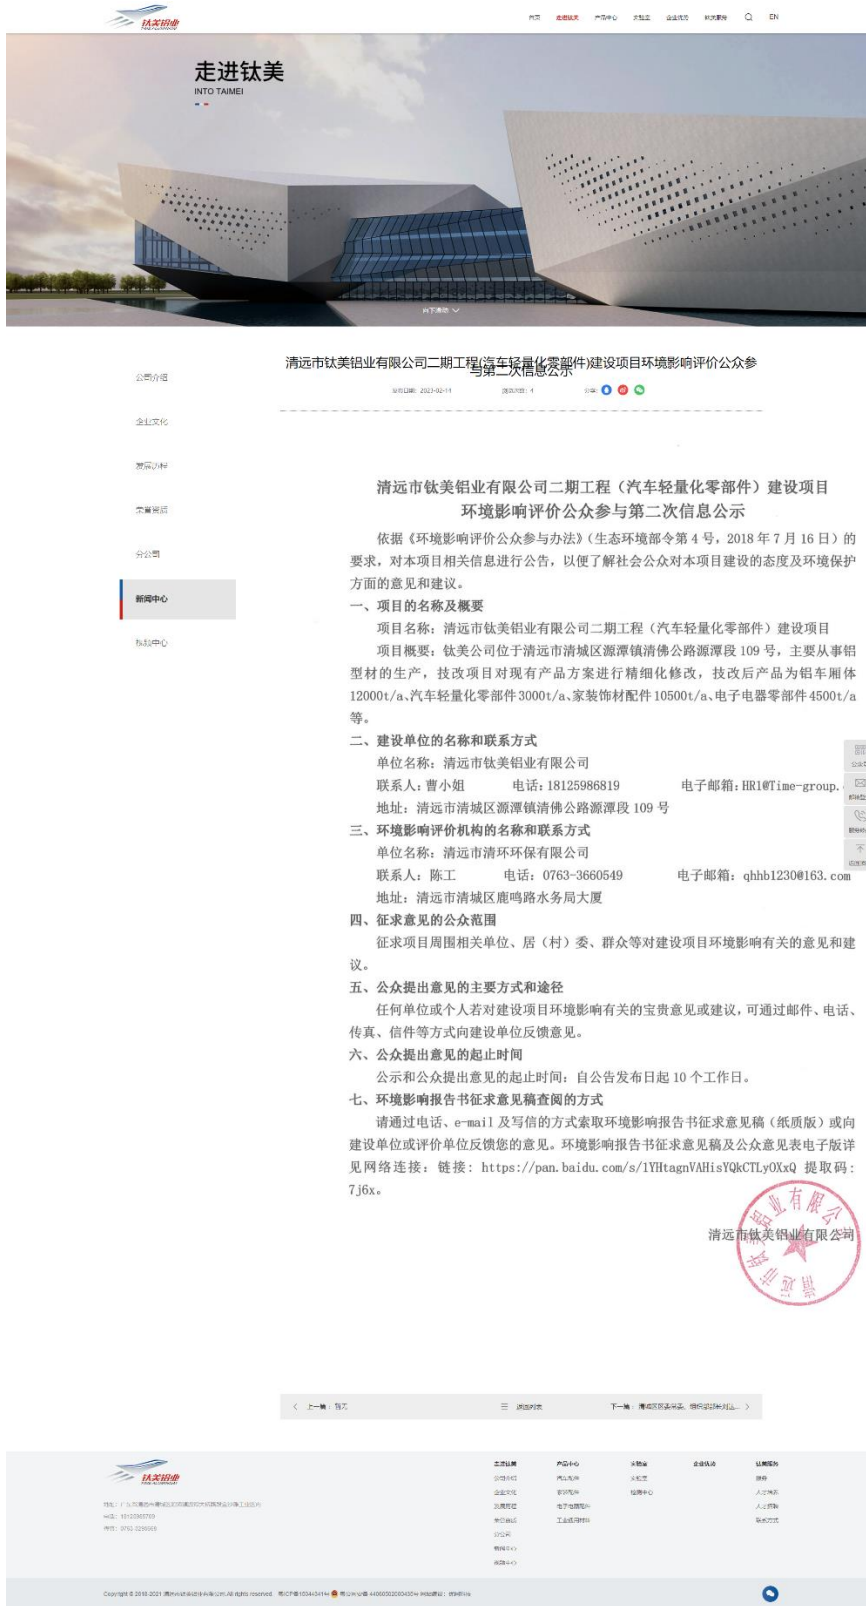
钛美铝业

首页 走进钛美 产品中心 实验室 企业优势 钛美服务 EN

走进钛美
INTO TAIMEI

向下滚动

公司介绍
企业文化
发展历程
荣誉资质
分公司
新闻中心
招聘中心

清远市钛美铝业有限公司二期工程(汽车轻量化零部件)建设项目环境影响评价公众参与第二次信息公示

发布日期：2023-02-14 浏览次数：4 分享：

清远市钛美铝业有限公司二期工程（汽车轻量化零部件）建设项目
环境影响评价公众参与第二次信息公示

依据《环境影响评价公众参与办法》（生态环境部令第 4 号，2018 年 7 月 16 日）的要求，对本项目相关信息进行公告，以便了解社会公众对本项目建设的态度及环境保护方面的意见和建议。

一、项目的名称及概要

项目名称：清远市钛美铝业有限公司二期工程（汽车轻量化零部件）建设项目

项目概要：钛美公司位于清远市清城区源潭镇清佛公路源潭段 109 号，主要从事铝型材的生产，技改项目对现有产品方案进行精细化修改，技改后产品为铝车厢体 12000t/a、汽车轻量化零部件 3000t/a、家装饰材配件 10500t/a、电子电器零部件 4500t/a 等。

二、建设单位的名称和联系方式

单位名称：清远市钛美铝业有限公司

联系人：曹小姐 电话：18125986819 电子邮箱：HR1@Time-group.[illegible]

地址：清远市清城区源潭镇清佛公路源潭段 109 号

三、环境影响评价机构的名称和联系方式

单位名称：清远市清环环保有限公司

联系人：陈工 电话：0763-3660549 电子邮箱：qhhb1230@163.com

地址：清远市清城区鹿鸣路水务局大厦

四、征求意见的公众范围

征求项目周围相关单位、居（村）委、群众等对建设项目环境影响有关的意见和建议。

五、公众提出意见的主要方式和途径

任何单位或个人若对建设项目环境影响有关的宝贵意见或建议，可通过邮件、电话、传真、信件等方式向建设单位反馈意见。

六、公众提出意见的起止时间

公示和公众提出意见的起止时间：自公告发布日起 10 个工作日。

七、环境影响报告书征求意见稿查阅的方式

请通过电话、e-mail 及写信的方式索取环境影响报告书征求意见稿（纸质版）或向建设单位或评价单位反馈您的意见。环境影响报告书征求意见稿及公众意见表电子版详见网络连接：链接：https://pan.baidu.com/s/1YHtagnVAHisYQkCTLyOXxQ 提取码：7j6x。

清远市钛美铝业有限公司

清远市钛美铝业有限公司

上一篇：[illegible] 返回列表 下一篇：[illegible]

钛美铝业

走进钛美 产品中心 实验室 企业优势 钛美服务

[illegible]

Copyright © 2018-2021 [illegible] All rights reserved. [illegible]